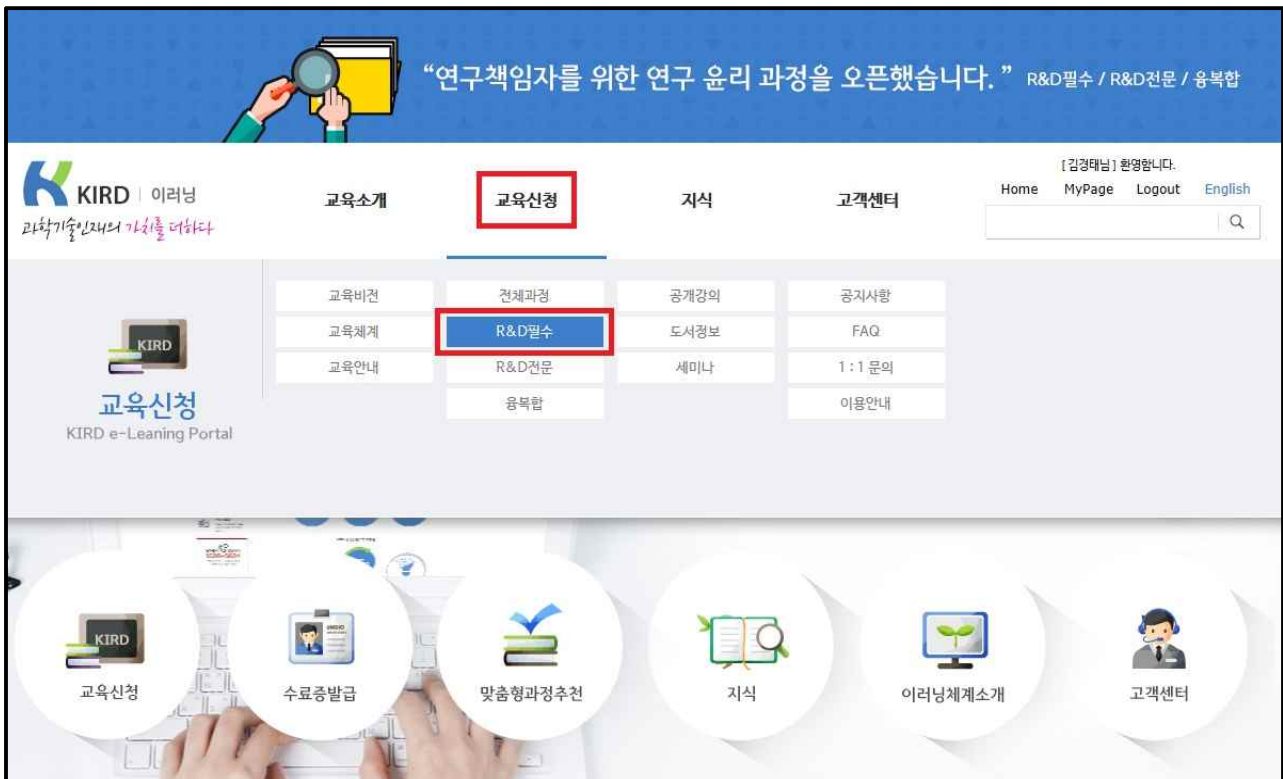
"연구책임자를 위한 연구 윤리 과정을 오픈했습니다." R&D필수 / R&D전문 / 융복합

KIRD | 이러닝
과학기술인재의 가치를 더하다

교육소개
교육신청
지식
고객센터

[김경태님] 환영합니다.
Home MyPage Logout English

KIRD
교육신청
KIRD e-Leaning Portal

교육비전
교육체계
교육안내

전체과정
R&D필수
R&D전문
융복합

공개강의
도서정보
세미나

공지사항
FAQ
1:1 문의
이용안내

KIRD
교육신청
수료증발급
맞춤형과정추천
지식
이러닝체계소개
고객센터